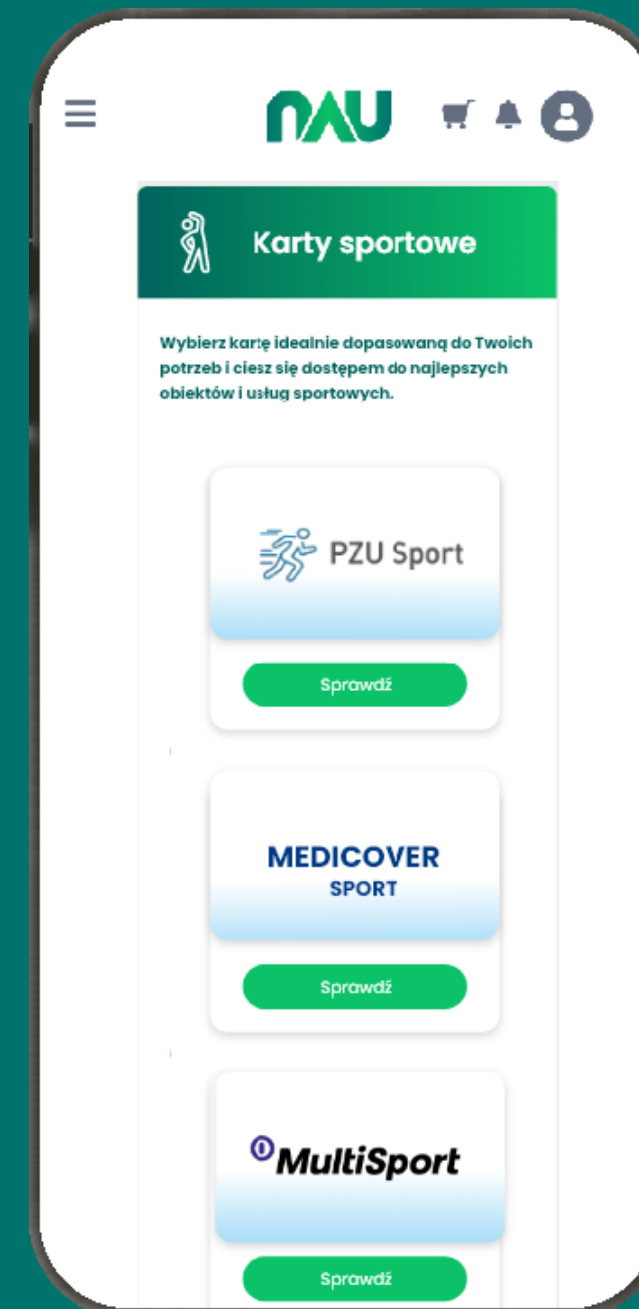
NAU

Karty sportowe

Wybierz kartę idealnie dopasowaną do Twoich potrzeb i ciesz się dostępem do najlepszych obiektów i usług sportowych.

PZU Sport

Sprawdź

MEDICOVER
SPORT

Sprawdź

MultiSport

Sprawdź